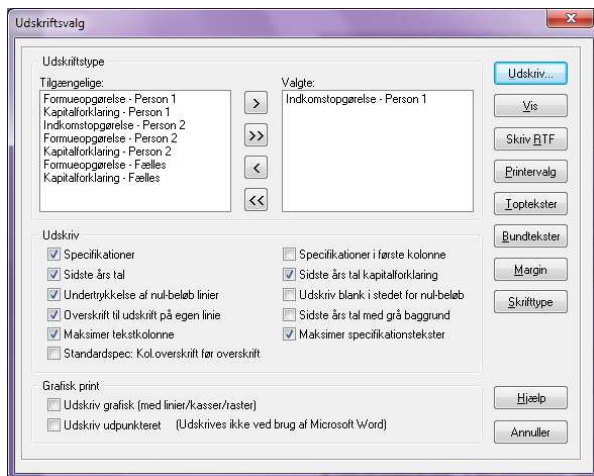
Udskriftsvalg

Udskriftstype

Tilgængelige:
Formueopgørelse - Person 1
Kapitalforklaring - Person 1
Indkomstopgørelse - Person 2
Formueopgørelse - Person 2
Kapitalforklaring - Person 2
Formueopgørelse - Fælles
Kapitalforklaring - Fælles

>
>>
<
<<

Valgte:
Indkomstopgørelse - Person 1

Udskriv...
Vis
Skriv RTF
Printervalg
Toptekster
Bundtekster
Margin
Skrifttype

Udskriv
Specifikationer
Sidste års tal
Undertrykkelse af nul-beløb linier
Overskrift til udskrift på egen linie
Maksimer tekstkolonne
Standardspec: Kol.overskrift før overskrift
Specifikationer i første kolonne
Sidste års tal kapitalforklaring
Udskriv blank i stedet for nul-beløb
Sidste års tal med grå baggrund
Maksimer specifikationstekster

Grafisk print
Udskriv grafisk (med linier/kasser/raster)
Udskriv udpunkteret (Udskrives ikke ved brug af Microsoft Word)

Hjælp
Annuller